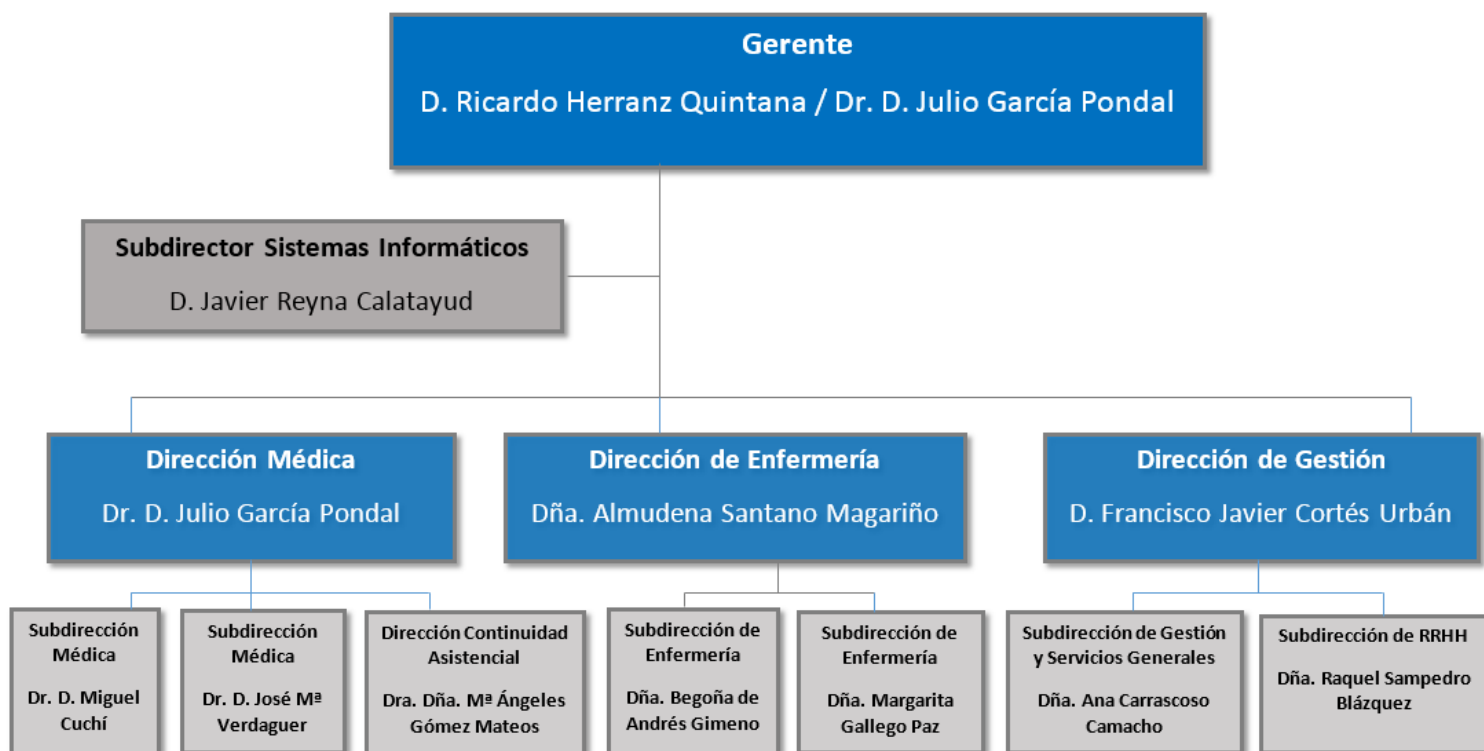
Gerente
D. Ricardo Herranz Quintana / Dr. D. Julio García Pondal

Subdirector Sistemas Informáticos
D. Javier Reyna Calatayud

Dirección Médica
Dr. D. Julio García Pondal

Dirección de Enfermería
Dña. Almudena Santano Magariño

Dirección de Gestión
D. Francisco Javier Cortés Urbán

Subdirección Médica
Dr. D. Miguel Cuchí

Subdirección Médica
Dr. D. José Mª Verdaguer

Dirección Continuidad Asistencial
Dra. Dña. Mª Ángeles Gómez Mateos

Subdirección de Enfermería
Dña. Begoña de Andrés Gimeno

Subdirección de Enfermería
Dña. Margarita Gallego Paz

Subdirección de Gestión y Servicios Generales
Dña. Ana Carrascoso Camacho

Subdirección de RRHH
Dña. Raquel Sampedro Blázquez